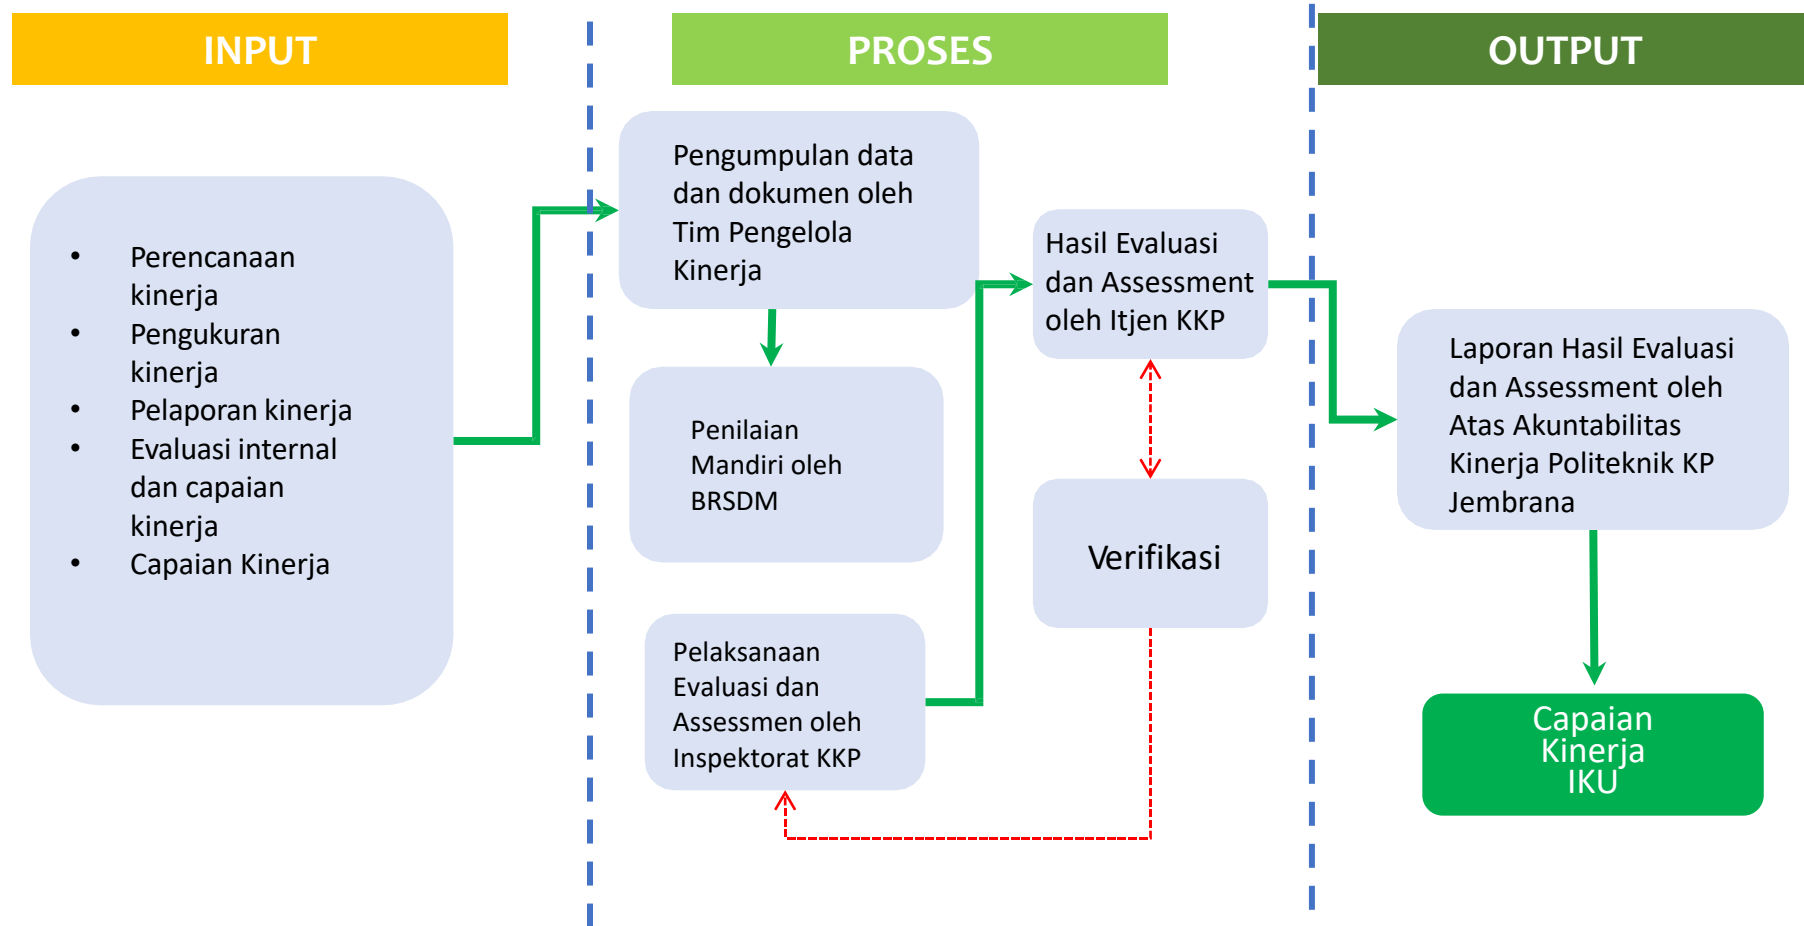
INPUT

- Perencanaan kinerja
- Pengukuran kinerja
- Pelaporan kinerja
- Evaluasi internal dan capaian kinerja
- Capaian Kinerja

PROSES

Pengumpulan data dan dokumen oleh Tim Pengelola Kinerja

Penilaian Mandiri oleh BRSDM

Pelaksanaan Evaluasi dan Assessmen oleh Inspektorat KKP

Hasil Evaluasi dan Assessment oleh Itjen KKP

Verifikasi

OUTPUT

Laporan Hasil Evaluasi dan Assessment oleh Atas Akuntabilitas Kinerja Politeknik KP Jembrana

Capaian Kinerja IKU